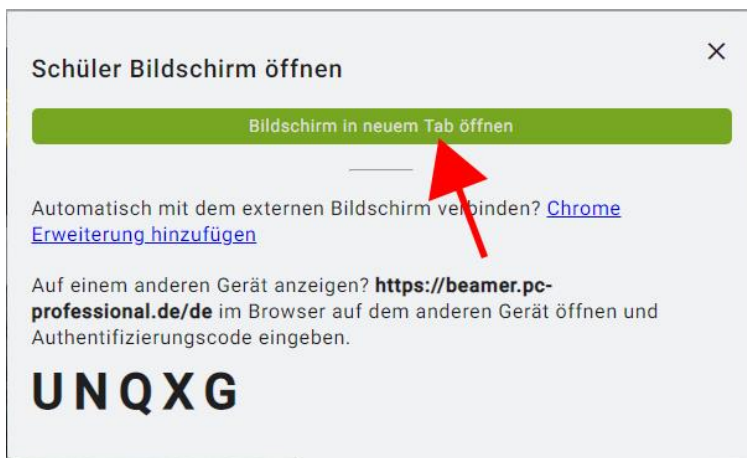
Schüler Bildschirm öffnen

×

Bildschirm in neuem Tab öffnen

Automatisch mit dem externen Bildschirm verbinden? Chrome Erweiterung hinzufügen

Auf einem anderen Gerät anzeigen? **https://beamer.pc-professional.de/de** im Browser auf dem anderen Gerät öffnen und Authentifizierungscode eingeben.

UNQXG